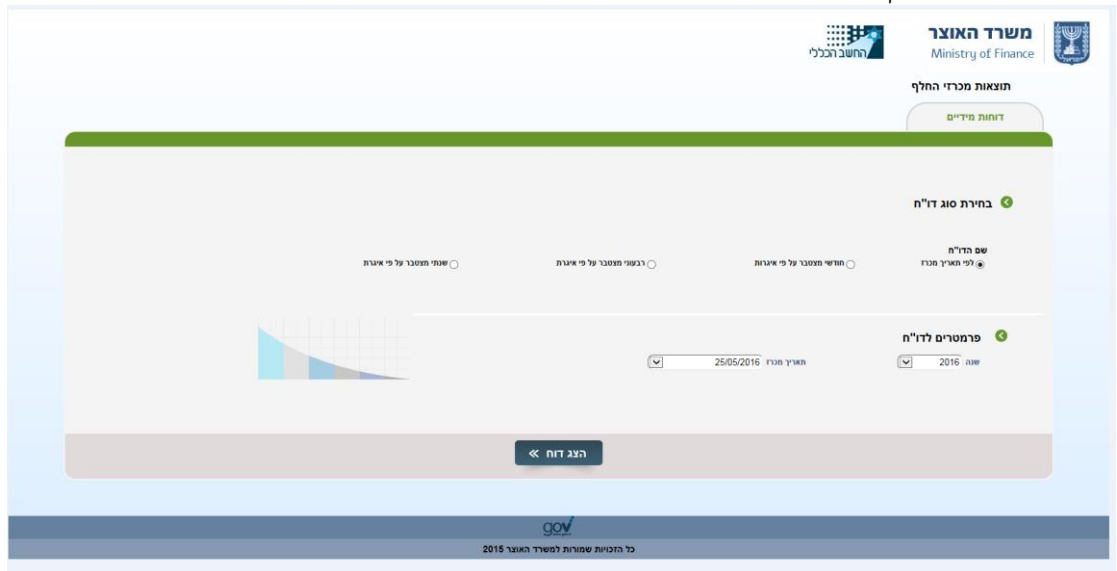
משרד האוצר
Ministry of Finance
החשב הכללי

תוצאות מכרזי החלף

דוחות מידיים

בחירת סוג דו"ח

שם הדו"ח
לפי תאריך מכרז
חודשי מצטבר על פי איגרות
רבעוני מצטבר על פי איגרת
שנתי מצטבר על פי איגרת

פרמטרים לדו"ח

שנה 2016
תאריך מכרז 25/05/2016

הצג דוח «

gov

כל הזכויות שמורות למשרד האוצר 2015